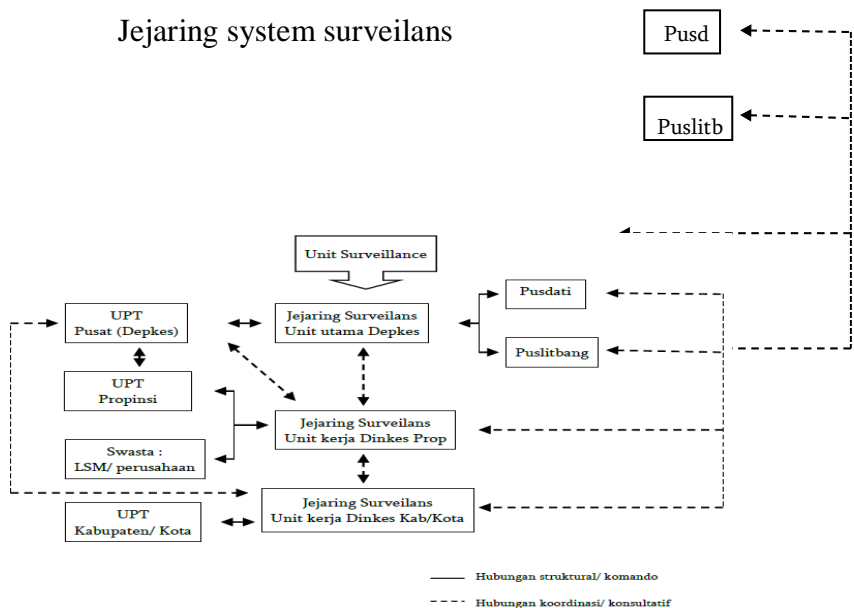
Jejaring system surveilans

Pusd

Puslitb

Unit Surveillance

UPT
Pusat (Depkes)

Jejaring Surveilans
Unit utama Depkes

Pusdati

Puslitbang

UPT
Propinsi

Jejaring Surveilans
Unit kerja Dinkes Prop

Swasta :
LSM/ perusahaan

Jejaring Surveilans
Unit kerja Dinkes Kab/Kota

UPT
Kabupaten/ Kota

Hubungan struktural/ komando

Hubungan koordinasi/ konsultatif